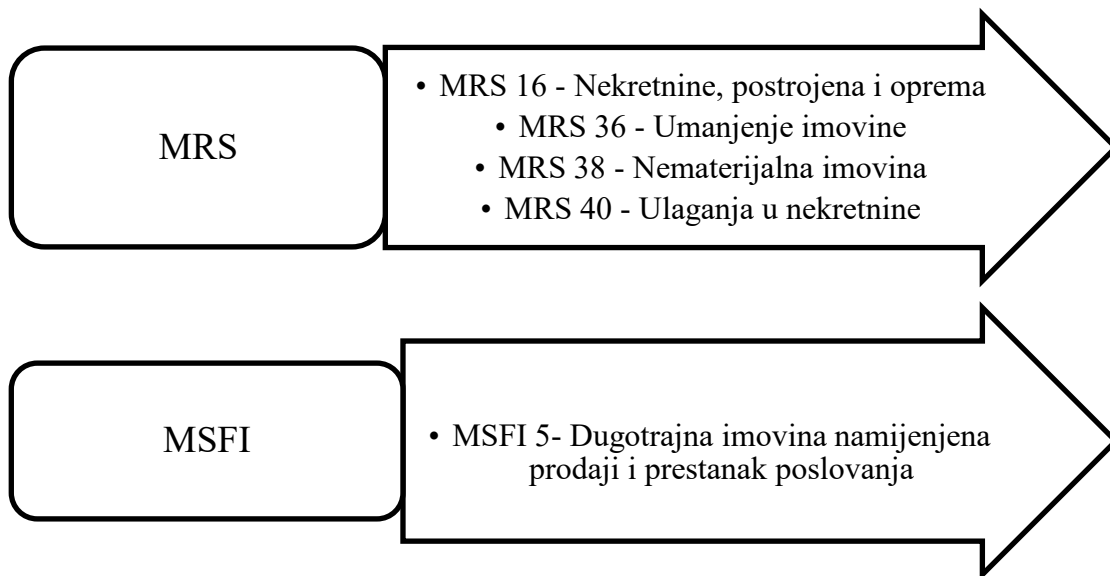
MRS

• MRS 16 - Nekretnine, postrojena i oprema
• MRS 36 - Umanjenje imovine
• MRS 38 - Nematerijalna imovina
• MRS 40 - Ulaganja u nekretnine

MSFI

• MSFI 5- Dugotrajna imovina namijenjena prodaji i prestanak poslovanja